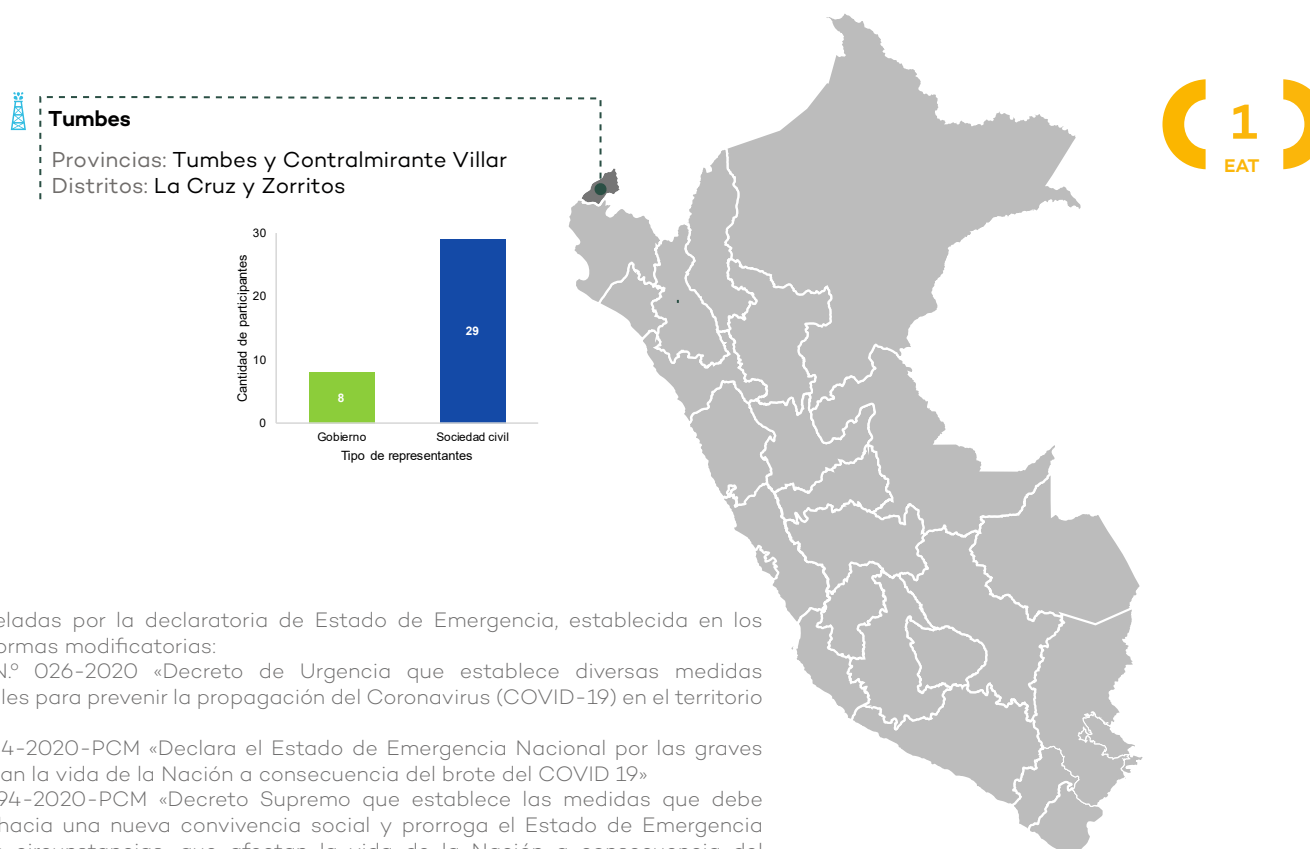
Tumbes

Provincias: Tumbes y Contralmirante Villar
Distritos: La Cruz y Zorritos

30
20
10
0
Cantidad de participantes
8
29
Gobierno
Sociedad civil
Tipo de representantes

1
EAT

eladas por la declaratoria de Estado de Emergencia, establecida en los ormas modificatorias:

N.º 026-2020 «Decreto de Urgencia que establece diversas medidas les para prevenir la propagación del Coronavirus (COVID-19) en el territorio

4-2020-PCM «Declara el Estado de Emergencia Nacional por las graves an la vida de la Nación a consecuencia del brote del COVID 19»

94-2020-PCM «Decreto Supremo que establece las medidas que debe hacia una nueva convivencia social y prorroga el Estado de Emergencia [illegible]